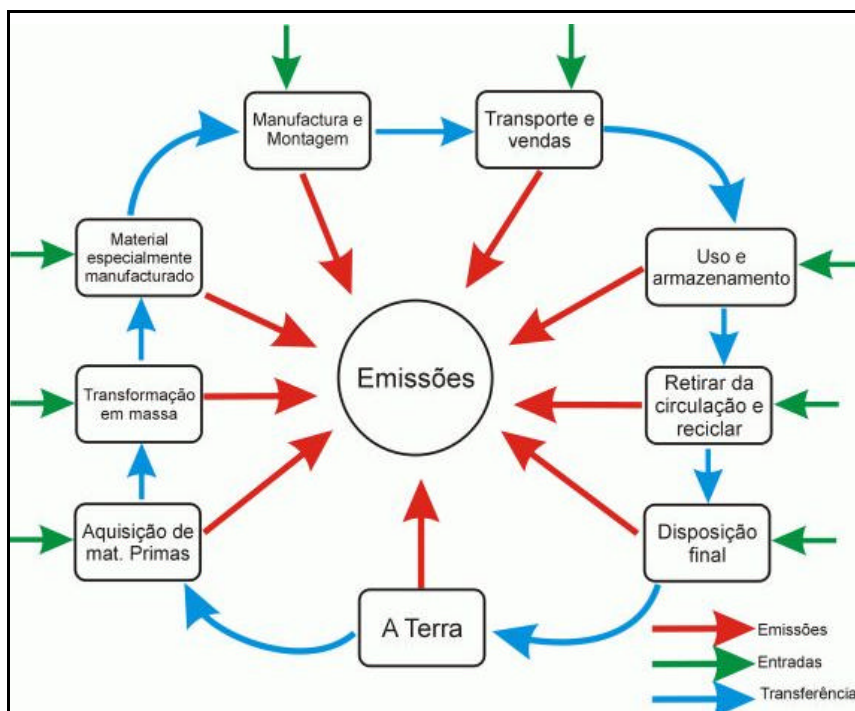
Manufactura e Montagem

Transporte e vendas

Material especialmente manufacturado

Uso e armazenamento

Transformação em massa

Emissões

Retirar da circulação e reciclar

Aquisição de mat. Primas

Disposição final

A Terra

Emissões

Entradas

Transferência